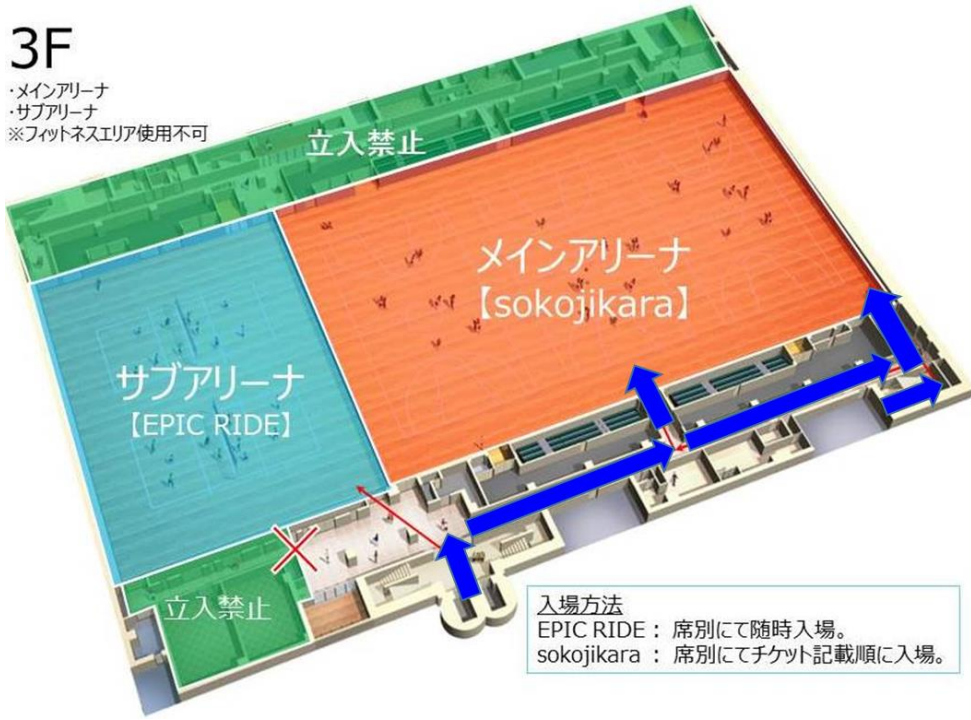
3F

・メインアリーナ
・サブアリーナ
※フィットネスエリア使用不可

立入禁止

メインアリーナ
【sokojikara】

サブアリーナ
【EPIC RIDE】

立入禁止

入場方法
EPIC RIDE： 席別にて随時入場。
sokojikara ： 席別にてチケット記載順に入場。